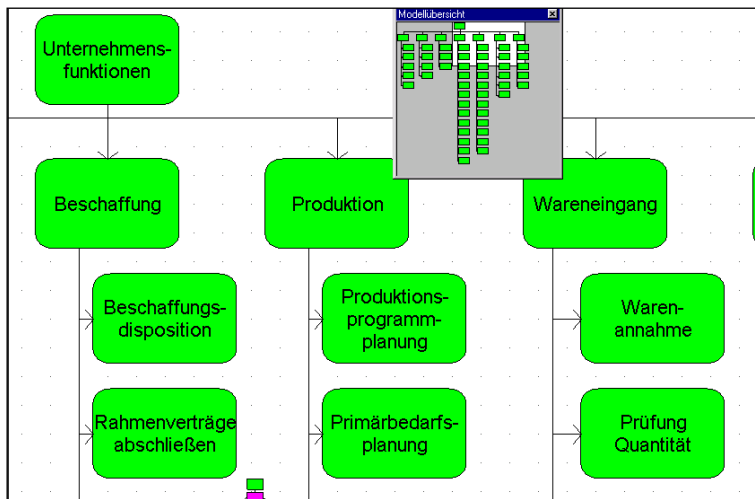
Unternehmens-funktionen

Modellübersicht

Beschaffung

Produktion

Wareneingang

Beschaffungs-disposition

Produktions-programm-planung

Waren-annahme

Rahmenverträge abschließen

Primärbedarfs-planung

Prüfung Quantität